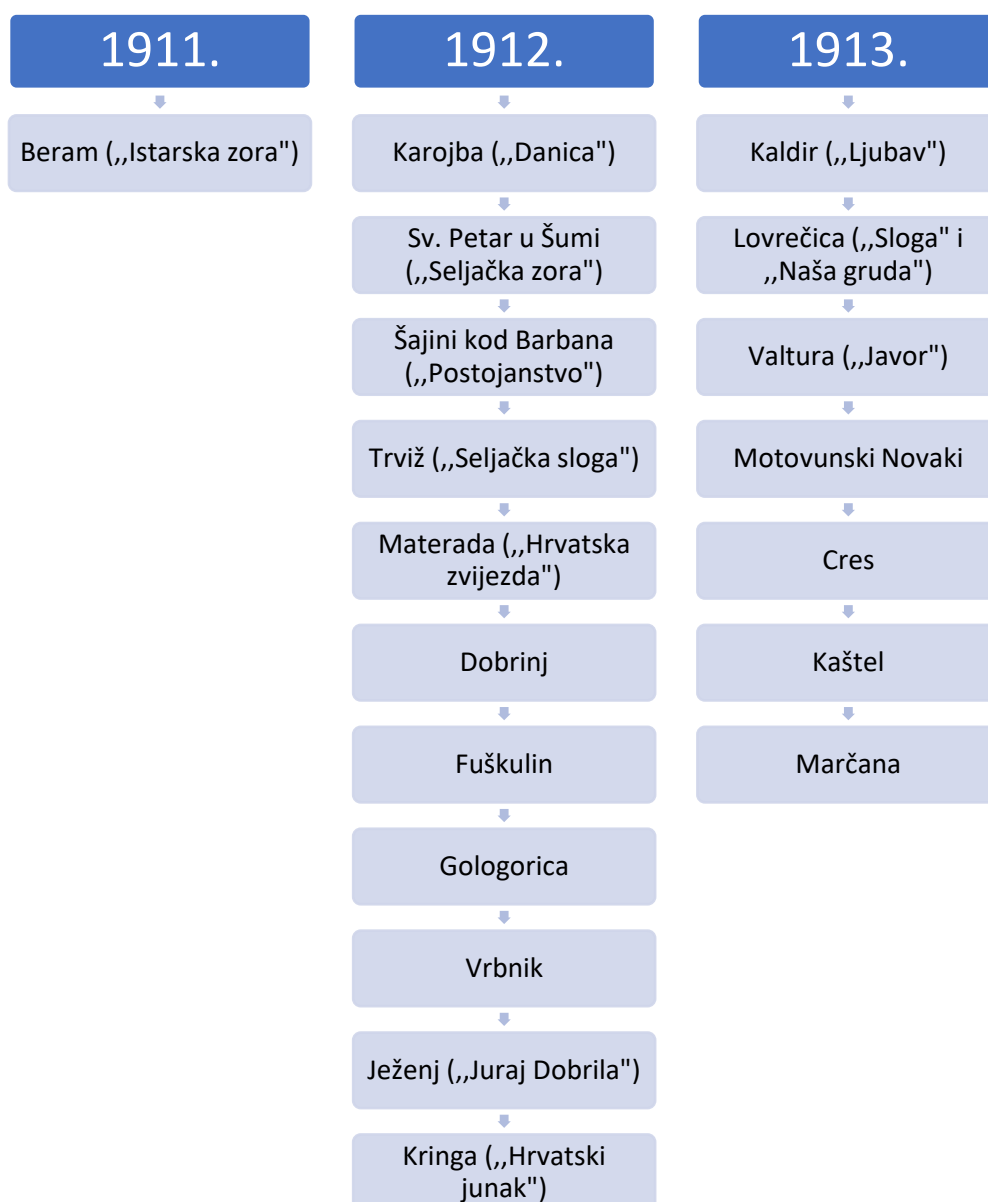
1911.

Beram (,,Istarska zora")

1912.

Karojba (,,Danica")

Sv. Petar u Šumi (,,Seljačka zora")

Šajini kod Barbana (,,Postojanstvo")

Trviž (,,Seljačka sloga")

Materada (,,Hrvatska zvijezda")

Dobrinj

Fuškulin

Gologorica

Vrbnik

Ježenj (,,Juraj Dobrila")

Kringa (,,Hrvatski junak")

1913.

Kaldir (,,Ljubav")

Lovrečica (,,Sloga" i ,,Naša gruda")

Valtura (,,Javor")

Motovunski Novaki

Cres

Kaštel

Marčana